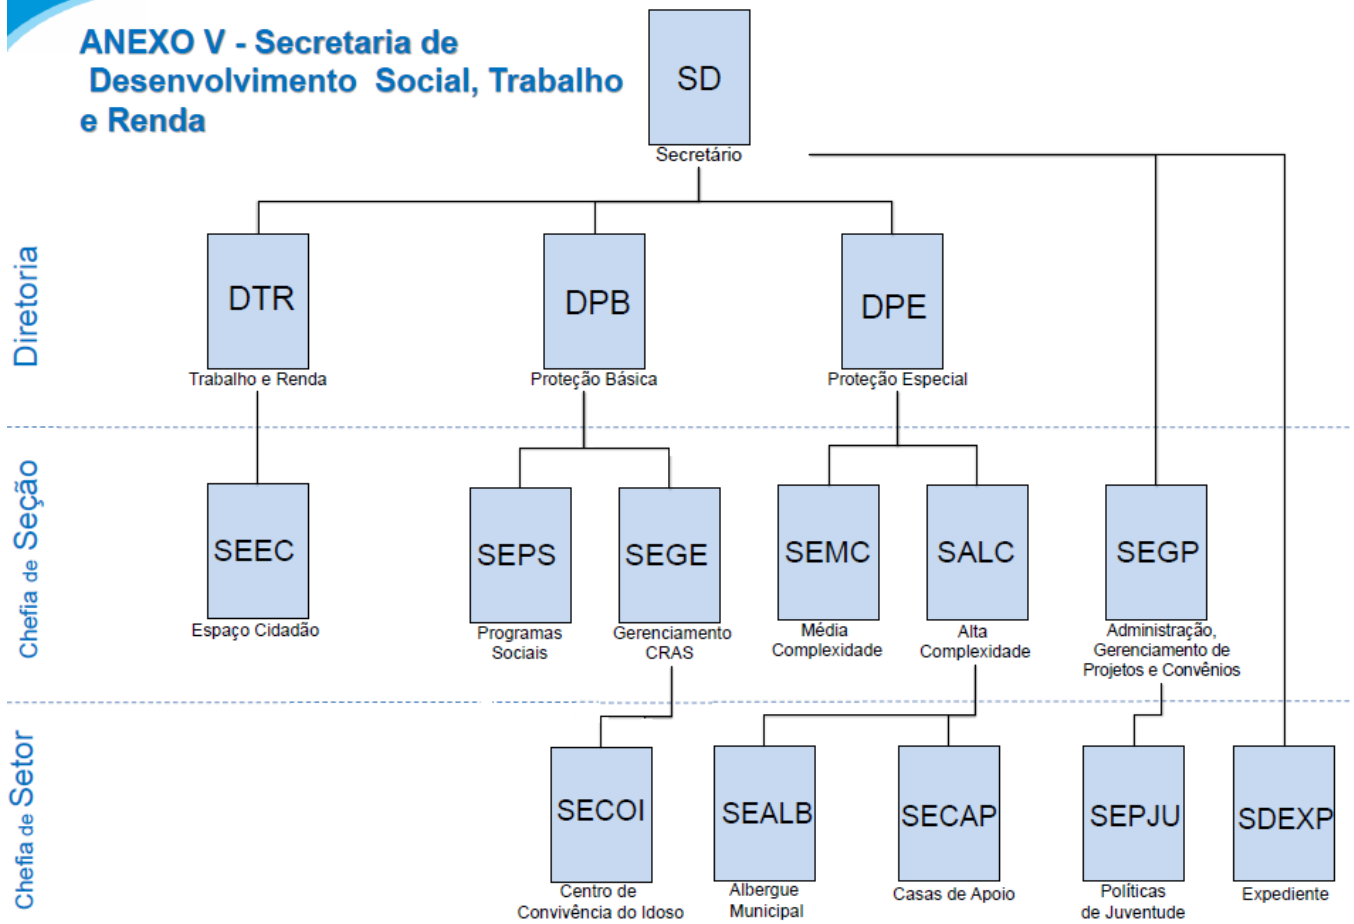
ANEXO V - Secretaria de Desenvolvimento Social, Trabalho e Renda

SD
Secretário

Diretoria

DTR
Trabalho e Renda

DPB
Proteção Básica

DPE
Proteção Especial

Chefia de Seção

SEEC
Espaço Cidadão

SEPS
Programas Sociais

SEGE
Gerenciamento CRAS

SEMC
Média Complexidade

SALC
Alta Complexidade

SEGP
Administração, Gerenciamento de Projetos e Convênios

Chefia de Setor

SECOI
Centro de Convivência do Idoso

SEALB
Albergue Municipal

SECAP
Casas de Apoio

SEPJU
Políticas de Juventude

SDEXP
Expediente